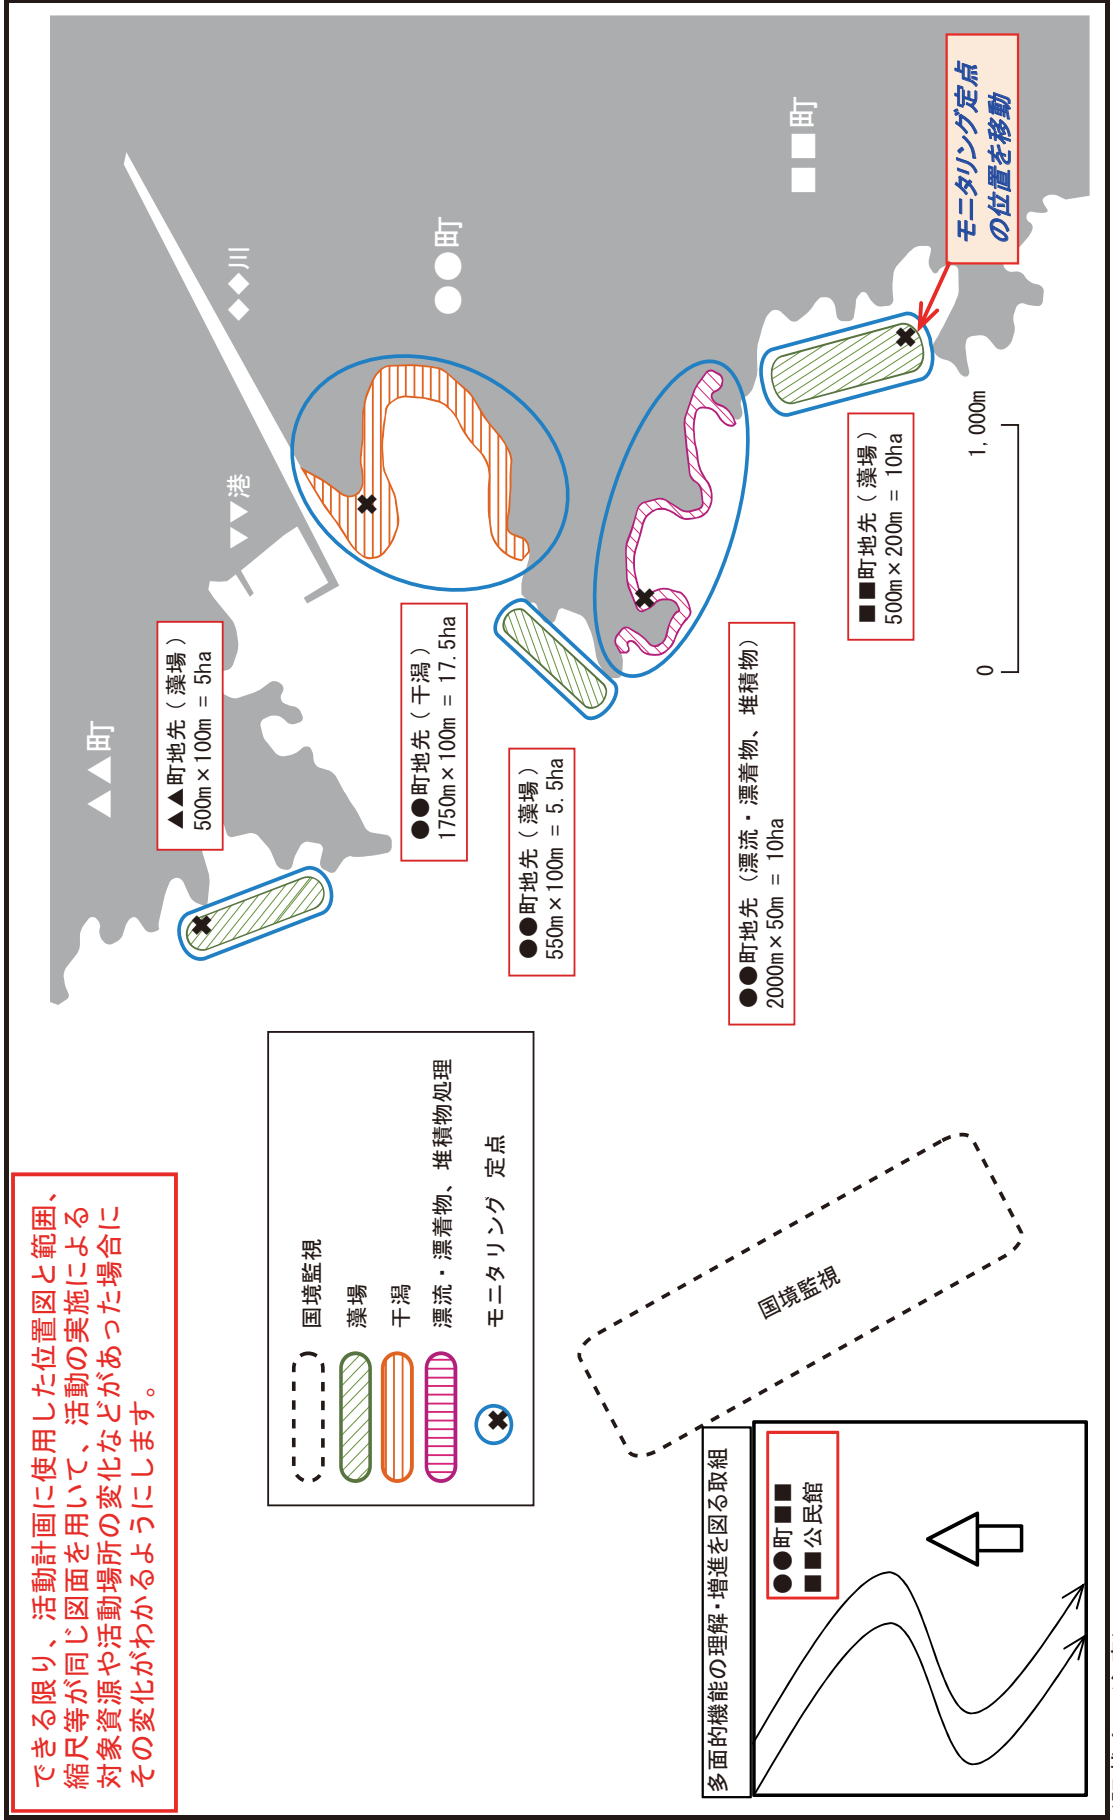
できる限り、活動計画に使用した位置図と範囲、縮尺等が同じ図面を用いて、活動の実施による対象資源や活動場所の変化などがあった場合にその変化がわかるようにします。

国境監視
藻場
干潟
漂流・漂着物、堆積物処理
モニタリング 定点

多面的機能の理解・増進を図る取組

●●町■■
■■公民館

国境監視

▲▲町

▲▲町地先（藻場）
500m×100m ＝ 5ha

▼▼港

◆◆川

●●町

●●町地先（干潟）
1750m×100m ＝ 17.5ha

●●町地先（藻場）
550m×100m ＝ 5.5ha

●●町地先（漂流・漂着物、堆積物）
2000m×50m ＝ 10ha

■■町

■■町地先（藻場）
500m×200m ＝ 10ha

モニタリング定点の位置を移動

0
1,000m